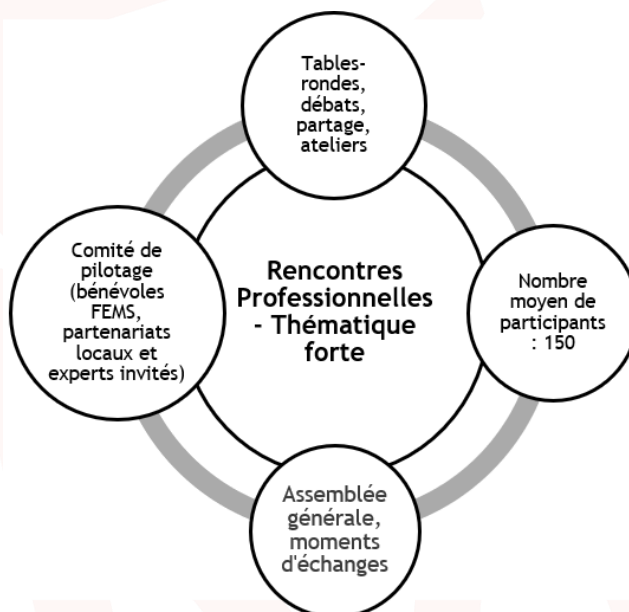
Tables-rondes, débats, partage, ateliers

Comité de pilotage (bénévoles FEMS, partenariats locaux et experts invités)

Rencontres Professionnelles - Thématique forte

Nombre moyen de participants : 150

Assemblée générale, moments d'échanges